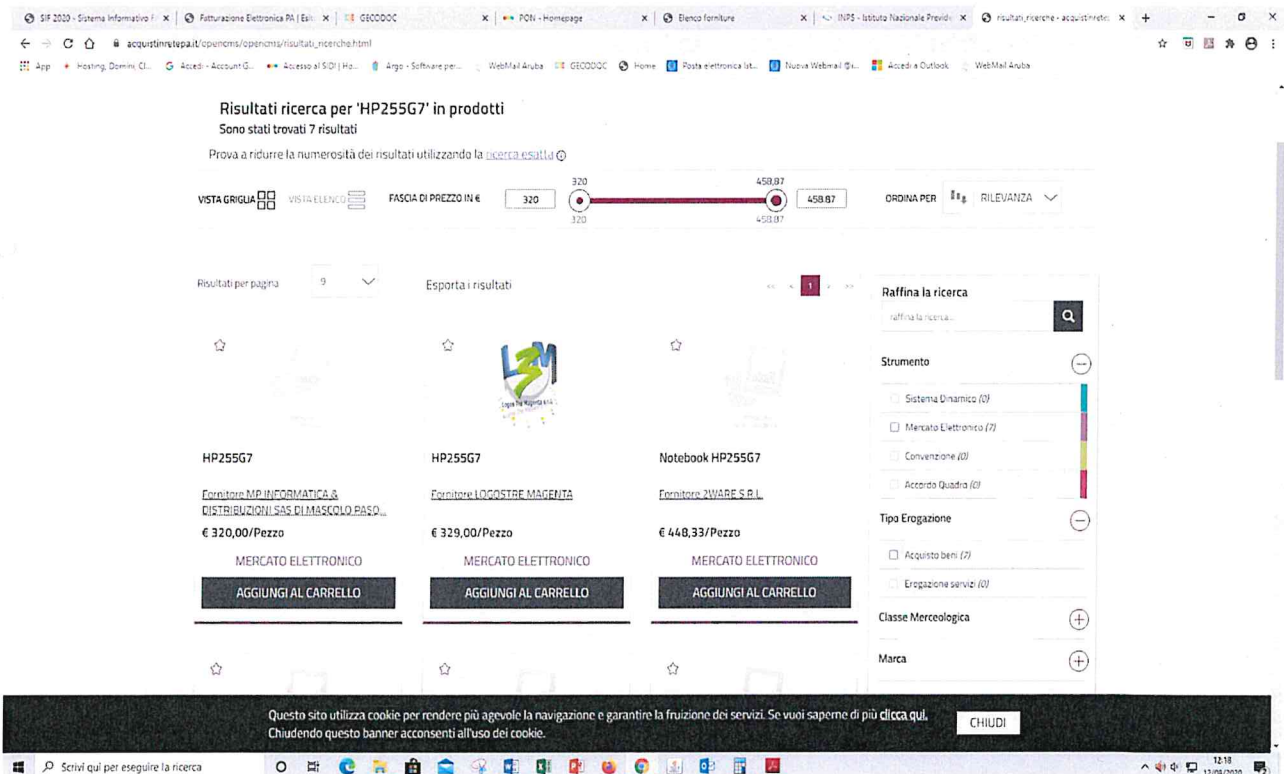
SIF 2020 - Sistema Informativo | Fatturazione Elettronica PA | Esi | GECODOC | PON - Homepage | Elenco forniture | INPS - Istituto Nazionale Previde | risultati_ricerche - acquistinrete

acquistinretepa.it/opencms/opencms/risultati_ricerche.html

App | Hosting, Domini, Cl... | Accedi - Account G... | Accesso al SIDI | Ho... | Argo - Software per... | WebMail Aruba | GECODOC | Home | Posta elettronica Ist... | Nuova Webmail @... | Accedi a Outlook | WebMail Aruba

Risultati ricerca per 'HP255G7' in prodotti
Sono stati trovati 7 risultati

Prova a ridurre la numerosità dei risultati utilizzando la ricerca esatta

VISTA GRIGLIA VISTA ELENCO FASCIA DI PREZZO IN € 320 320 458,87 458,87 320 458,87 ORDINA PER RILEVANZA

Risultati per pagina 9

Esporta i risultati

1

HP255G7
Fornitore MP INFORMATICA & DISTRIBUZIONI SAS DI MASCOLO PASQ...
€ 320,00/Pezzo
MERCATO ELETTRONICO
AGGIUNGI AL CARRELLO

HP255G7
Fornitore LOGOSTRE MAGENTA
€ 329,00/Pezzo
MERCATO ELETTRONICO
AGGIUNGI AL CARRELLO

Notebook HP255G7
Fornitore 2WARE S.R.L.
€ 448,33/Pezzo
MERCATO ELETTRONICO
AGGIUNGI AL CARRELLO

Raffina la ricerca
raffina la ricerca...

Strumento
Sistema Dinamico (0)
Mercato Elettronico (7)
Convenzione (0)
Accordo Quadro (0)

Tipo Erogazione
Acquisto beni (7)
Erogazione servizi (0)

Classe Merceologica

Marca

Questo sito utilizza cookie per rendere più agevole la navigazione e garantire la fruizione dei servizi. Se vuoi saperne di più clicca qui.
Chiudendo questo banner acconsenti all'uso dei cookie.
CHIUDI

Scrivi qui per eseguire la ricerca

12:18
13/08/2020